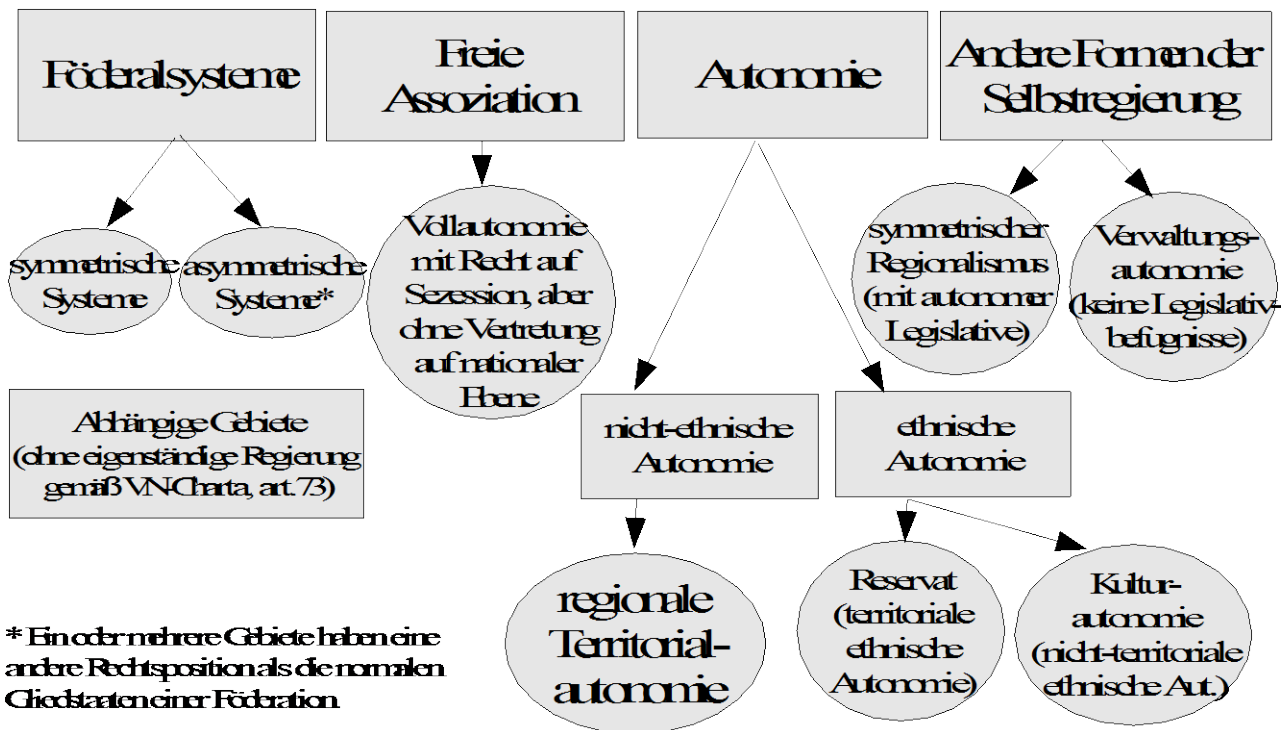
Föderalsysteme

Freie Assoziation

Autonomie

Andere Formen der Selbstregierung

symmetrische Systeme

asymmetrische Systeme*

Vollautonomie mit Recht auf Sezession, aber ohne Vertretung auf nationaler Ebene

symmetrischer Regionalismus (mit autonomer Legislative)

Verwaltungsautonomie (keine Legislativbefugnisse)

Abhängige Gebiete (ohne eigenständige Regierung gemäß VN-Charta, art. 73)

nicht-ethnische Autonomie

ethnische Autonomie

regionale Territorialautonomie

Reservat (territoriale ethnische Autonomie)

Kulturautonomie (nicht-territoriale ethnische Aut.)

* Ein oder mehrere Gebiete haben eine andere Rechtsposition als die normalen Gliedstaaten einer Föderation.